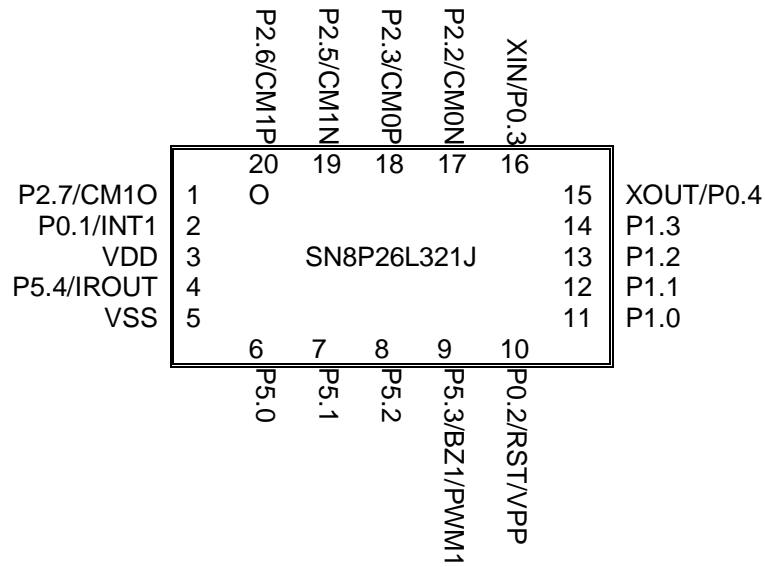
P2.6/CM1P P2.5/CM1N P2.3/CM0P P2.2/CM0N XIN/P0.3

20 19 18 17 16

O

P2.7/CM1O 1
P0.1/INT1 2
VDD 3
P5.4/IROUT 4
VSS 5

SN8P26L321J

15 XOUT/P0.4
14 P1.3
13 P1.2
12 P1.1
11 P1.0

6 7 8 9 10

P5.0 P5.1 P5.2 P5.3/BZ1/PWM1 P0.2/RST/VPP